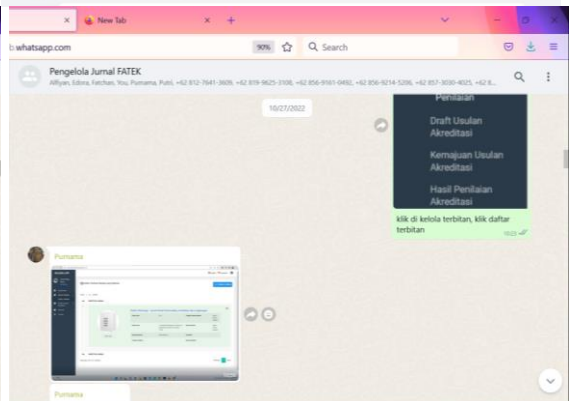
New Tab

whatsapp.com

90%

Search

Pengelola Jurnal FATEK

Alfiyan, Edona, Fatchan, You, Purnama, Putri, +62 812-7641-3609, +62 819-9625-3108, +62 856-9161-0492, +62 856-9214-5296, +62 857-3030-4025, +62 8...

10/27/2022

Penilaian

Draft Usulan Akreditasi

Kemajuan Usulan Akreditasi

Hasil Penilaian Akreditasi

klik di kelola terbitan, klik daftar terbitan

10:23

Purnama

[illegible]

Purnama